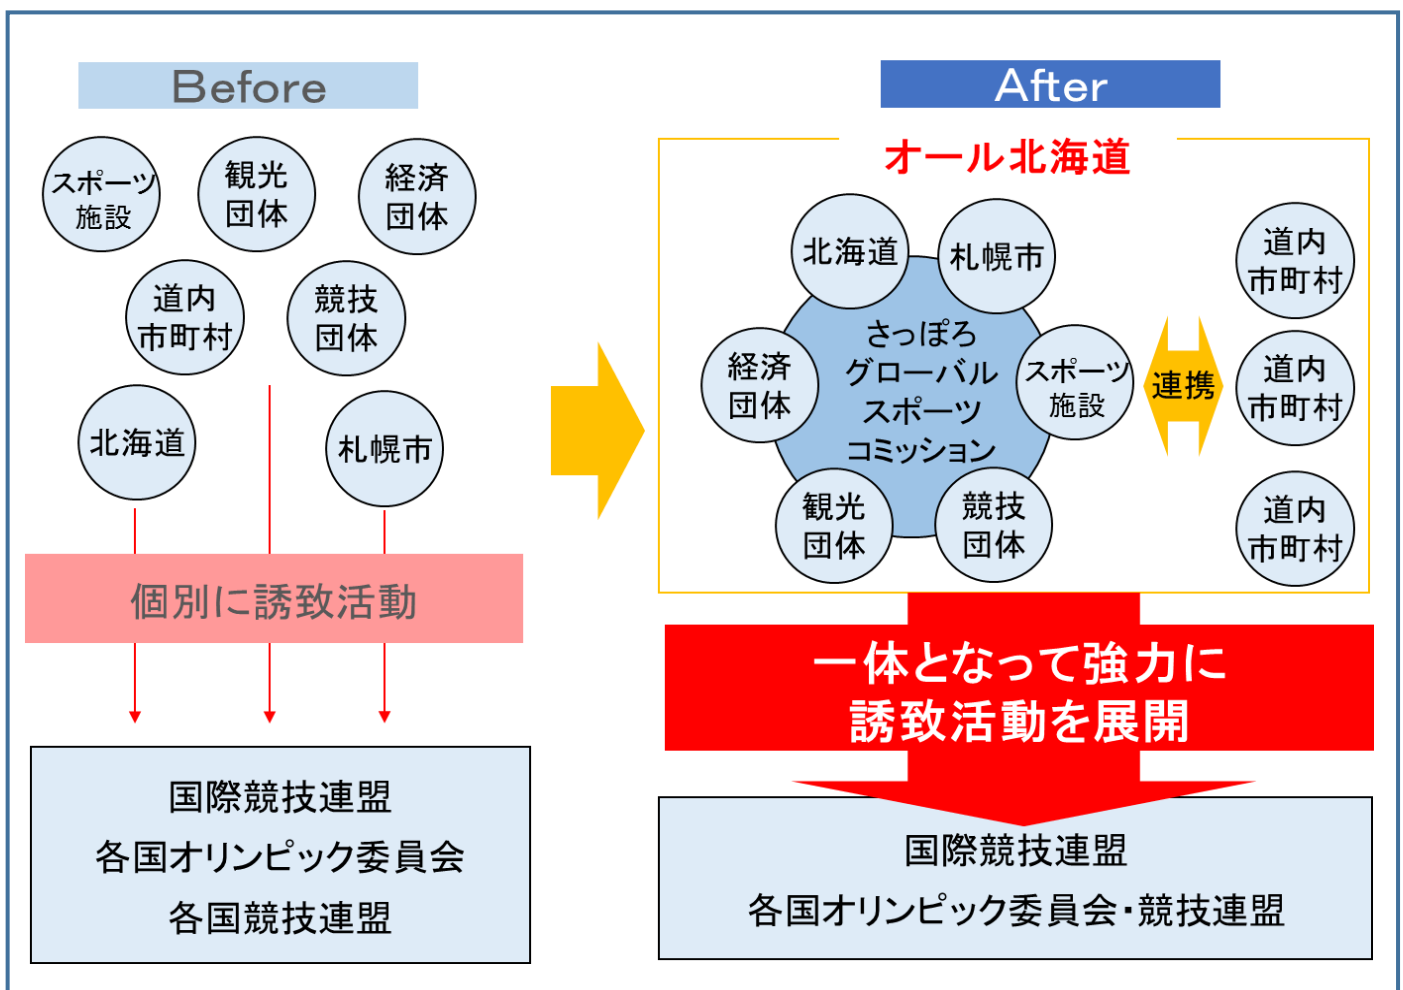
Before

スポーツ施設

観光団体

経済団体

道内市町村

競技団体

北海道

札幌市

個別に誘致活動

国際競技連盟
各国オリンピック委員会
各国競技連盟

After

オール北海道

北海道

札幌市

さっぽろグローバルスポーツコミッション

経済団体

スポーツ施設

観光団体

競技団体

連携

道内市町村

道内市町村

道内市町村

一体となって強力に誘致活動を展開

国際競技連盟
各国オリンピック委員会・競技連盟